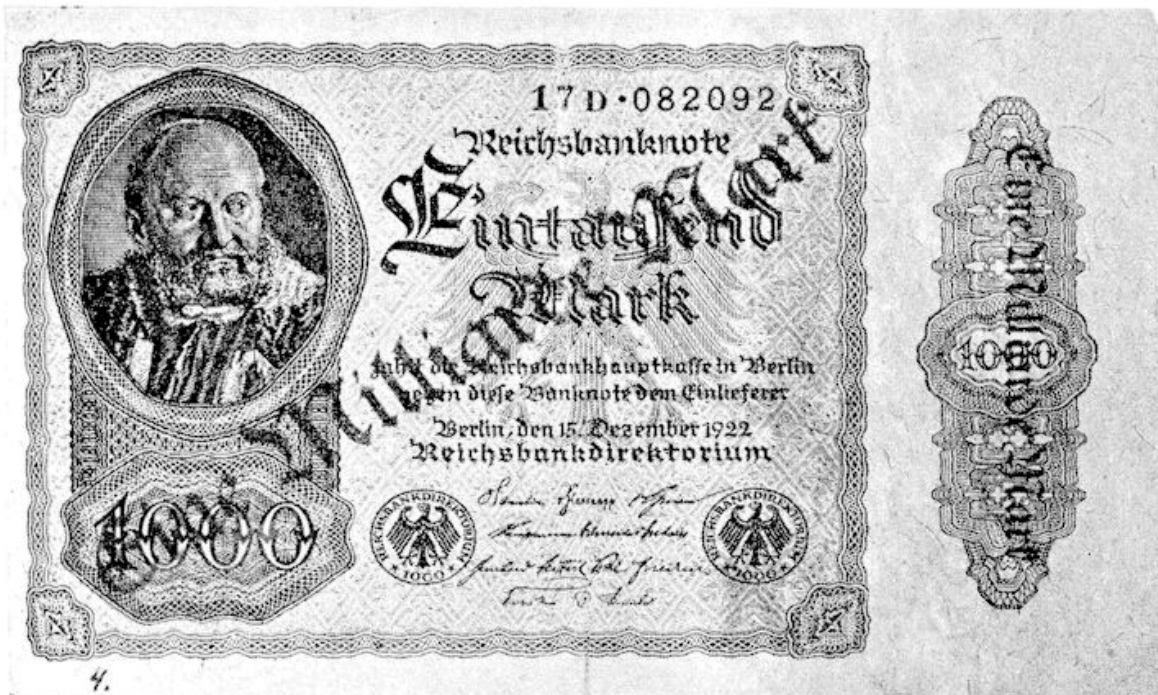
17 D·082092
Reichsbanknote
Eintausend Mark
Eine Milliarde Mark
zahlt die Reichsbankhauptkasse in Berlin gegen diese Banknote dem Einlieferer
Berlin, den 15. Dezember 1922
Reichsbankdirektorium
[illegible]
REICHSBANKDIREKTORIUM 1000
REICHSBANKDIREKTORIUM 1000
1000
Eine Milliarde Mark
1000
4.